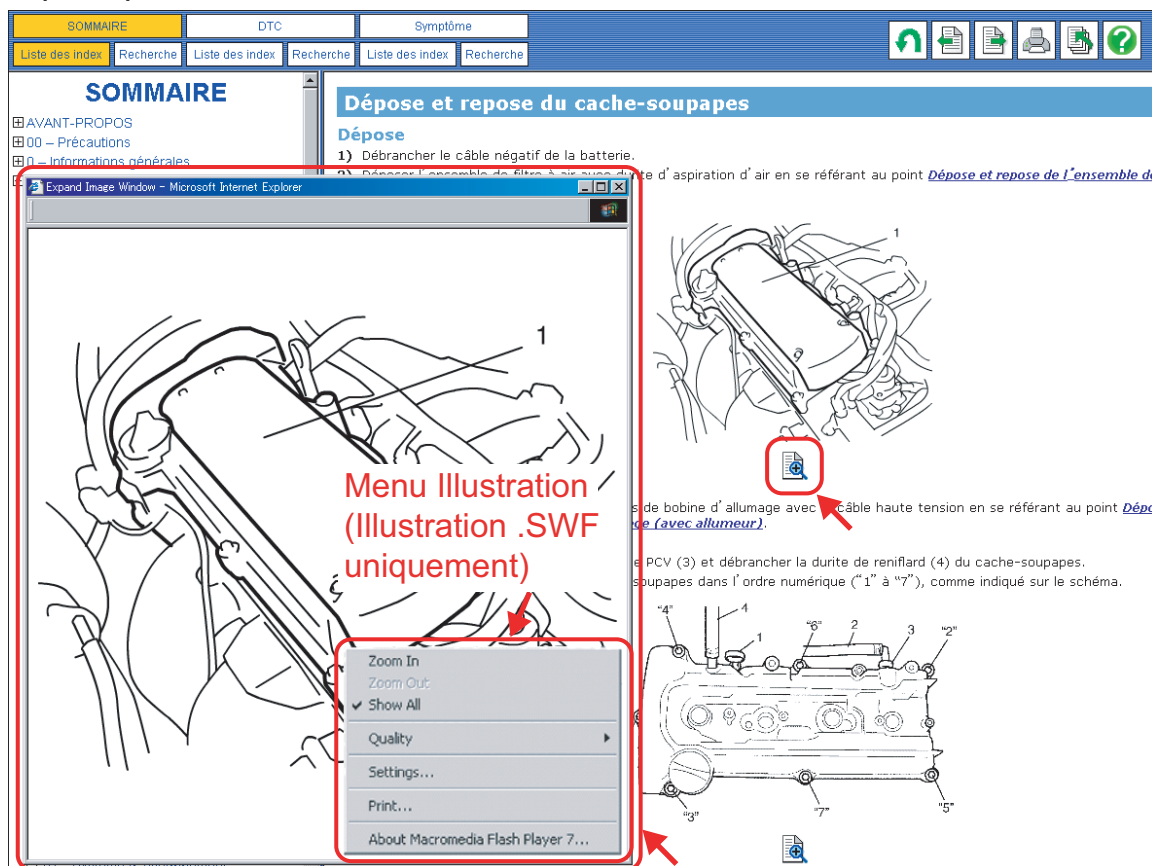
SOMMAIRE | DTC | Symptôme

Liste des index | Recherche | Liste des index | Recherche | Liste des index | Recherche

SOMMAIRE

⊞ AVANT-PROPOS
⊞ 00 – Précautions
⊞ 0 – Informations générales

Dépose et repose du cache-soupapes

Dépose

1) Débrancher le câble négatif de la batterie.

2) Déposer l'ensemble de filtre à air avec durite d'aspiration d'air en se référant au point Dépose et repose de l'ensemble de

Expand Image Window – Microsoft Internet Explorer

1

1

Menu Illustration (Illustration .SWF uniquement)

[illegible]s de bobine d'allumage avec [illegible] câble haute tension en se référant au point Dépo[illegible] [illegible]ce (avec allumeur).

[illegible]e PCV (3) et débrancher la durite de reniflard (4) du cache-soupapes.
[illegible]soupapes dans l'ordre numérique ("1" à "7"), comme indiqué sur le schéma.

Zoom In
Zoom Out
✓ Show All
Quality
Settings...
Print...
About Macromedia Flash Player 7...

"4" 4 1 "6" 2 3 "2"
"3" "7" "5"